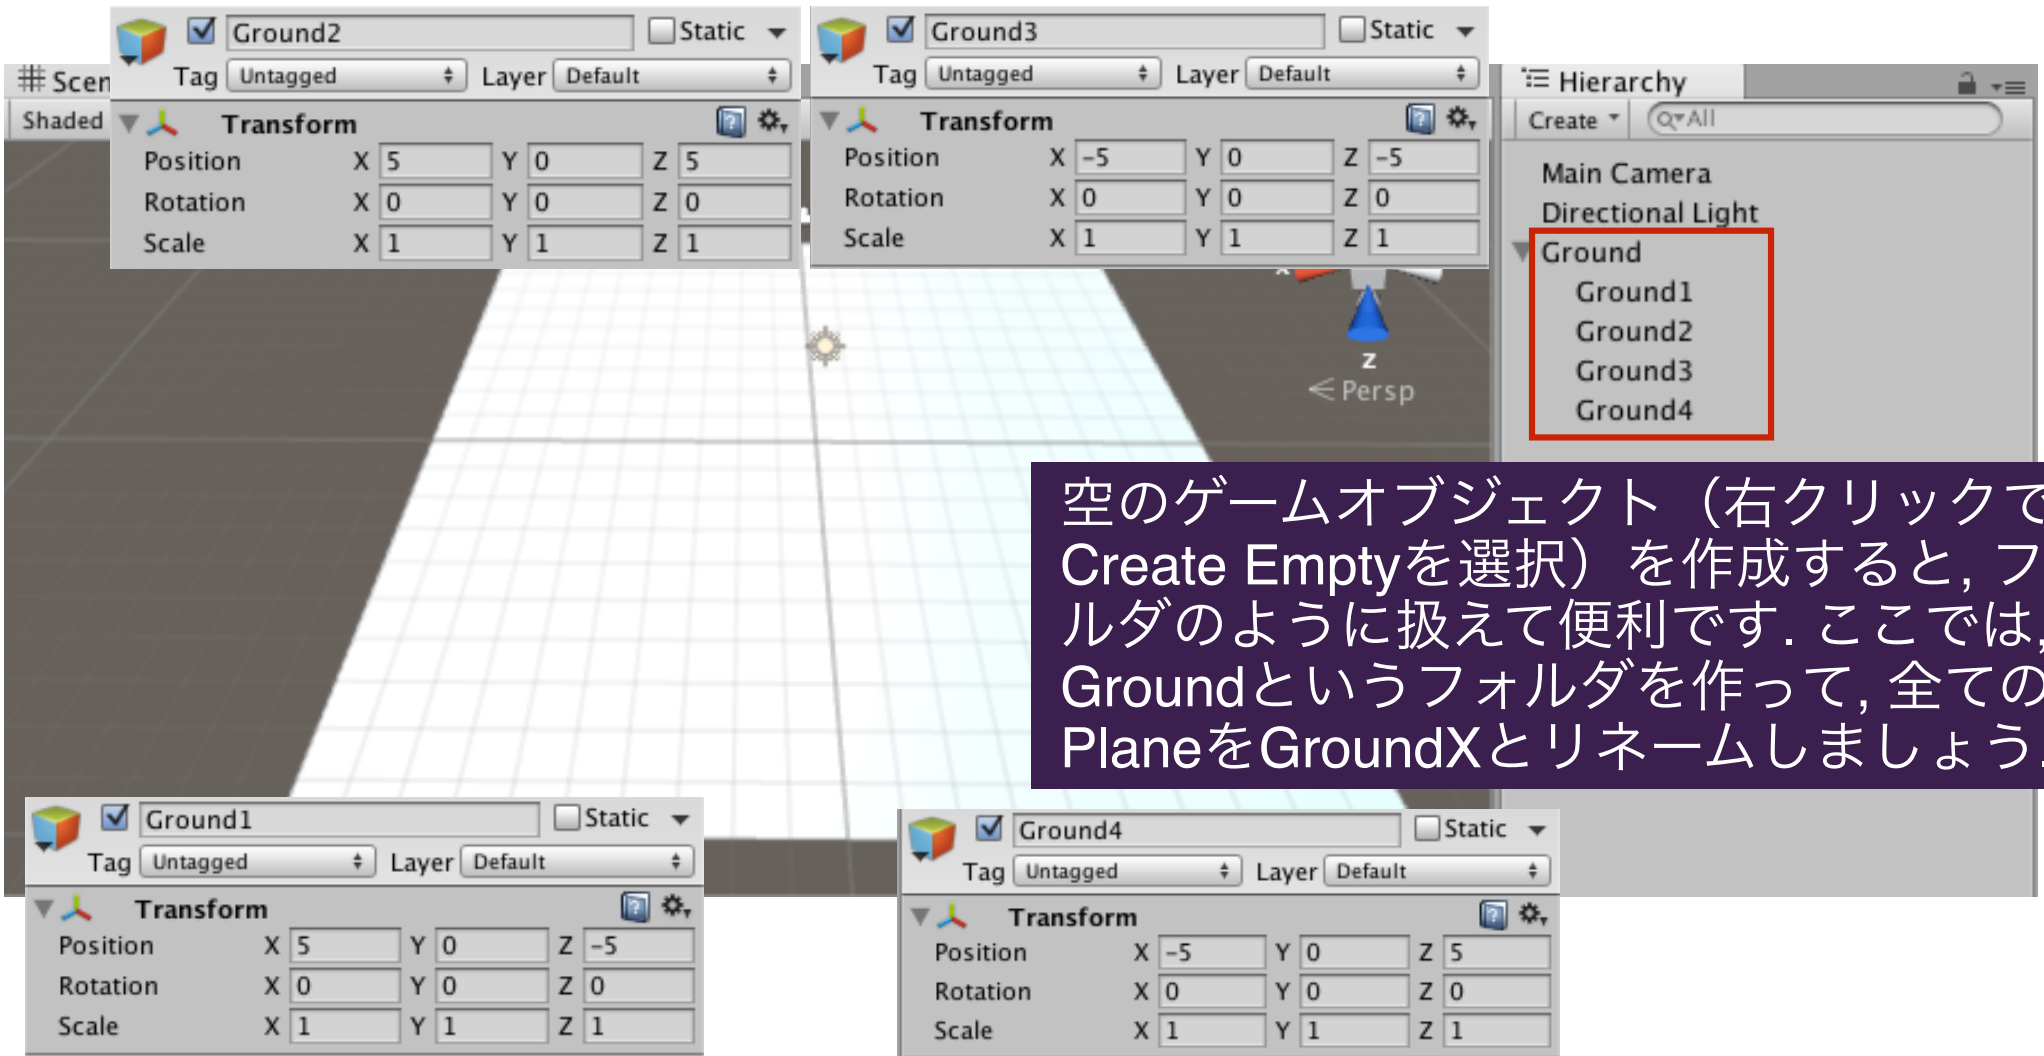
Scen
Shaded

Ground2 Static
Tag Untagged Layer Default
Transform
Position X 5 Y 0 Z 5
Rotation X 0 Y 0 Z 0
Scale X 1 Y 1 Z 1

Ground3 Static
Tag Untagged Layer Default
Transform
Position X -5 Y 0 Z -5
Rotation X 0 Y 0 Z 0
Scale X 1 Y 1 Z 1

Hierarchy
Create Q▾All
Main Camera
Directional Light
Ground
Ground1
Ground2
Ground3
Ground4

z
Persp

空のゲームオブジェクト（右クリックで Create Emptyを選択）を作成すると，フ ルダのように扱えて便利です．ここでは， Groundというフォルダを作って，全ての PlaneをGroundXとリネームしましょう．

Ground1 Static
Tag Untagged Layer Default
Transform
Position X 5 Y 0 Z -5
Rotation X 0 Y 0 Z 0
Scale X 1 Y 1 Z 1

Ground4 Static
Tag Untagged Layer Default
Transform
Position X -5 Y 0 Z 5
Rotation X 0 Y 0 Z 0
Scale X 1 Y 1 Z 1